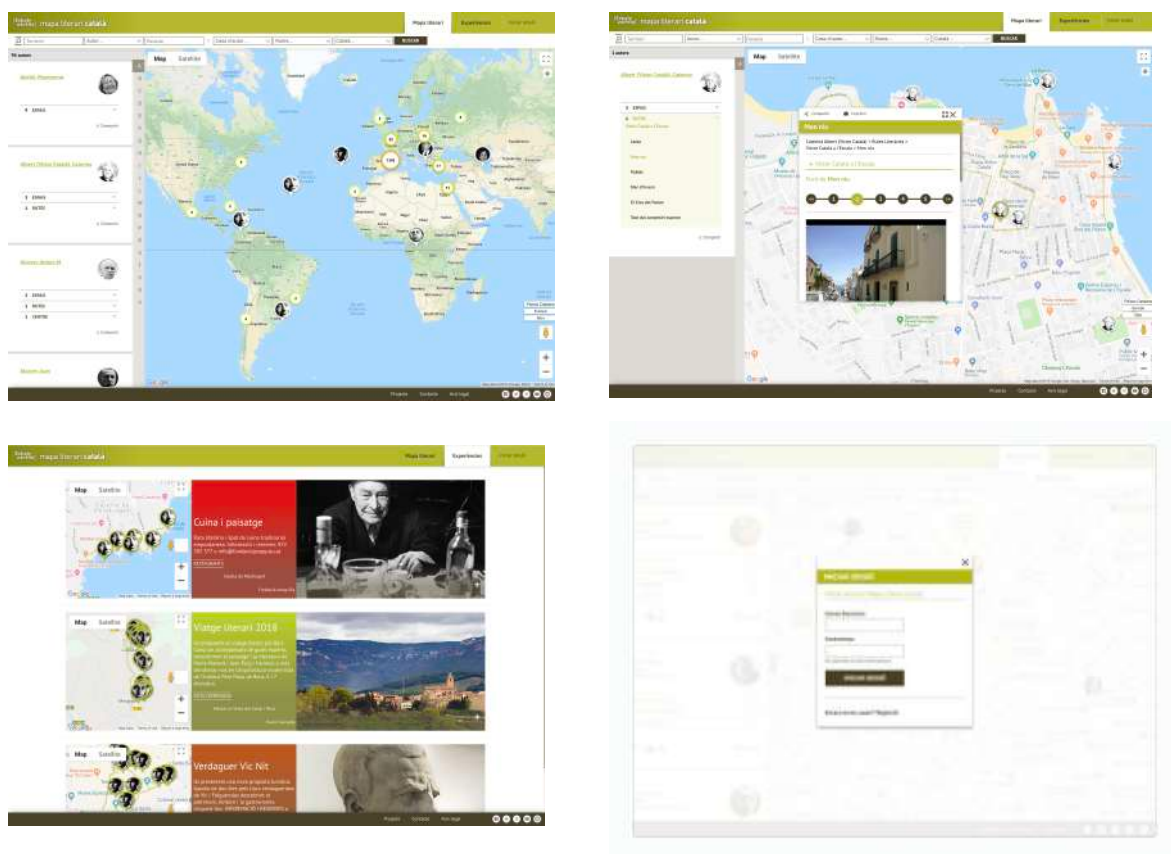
mapa literari català

Mapa literari
Experiències
Iniciar sessió

BUSCAR

Map
Satellite

Mercè Rodoreda

Albert (Víctor Català) Caterina

BUSCAR

Map
Satellite

Albert (Víctor Català) Caterina

Mas ctu

Google

Projecte
Contacte
Avís legal

mapa literari català

Mapa literari
Experiències
Iniciar sessió

Map
Satellite

Cuina i paisatge

Viatge literari 2018

Verdaguer Vic Nit

Projecte
Contacte
Avís legal

INICIAR SESSIÓ